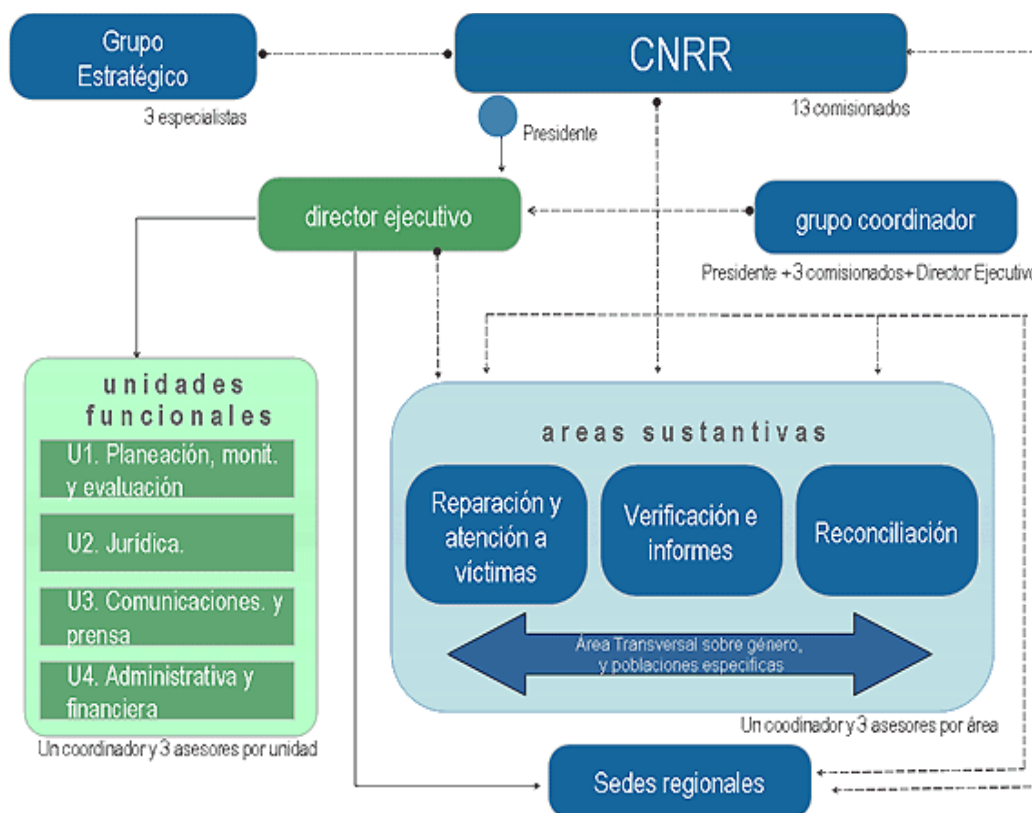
Grupo Estratégico

3 especialistas

CNRR

13 comisionados

Presidente

director ejecutivo

grupo coordinador

Presidente + 3 comisionados+ Director Ejecutivo

unidades funcionales

U1. Planeación, monit. y evaluación

U2. Jurídica.

U3. Comunicaciones. y prensa

U4. Administrativa y financiera

Un coordinador y 3 asesores por unidad

areas sustantivas

Reparación y atención a víctimas

Verificación e informes

Reconciliación

Área Transversal sobre género, y poblaciones especificas

Un coodinador y 3 asesores por área

Sedes regionales